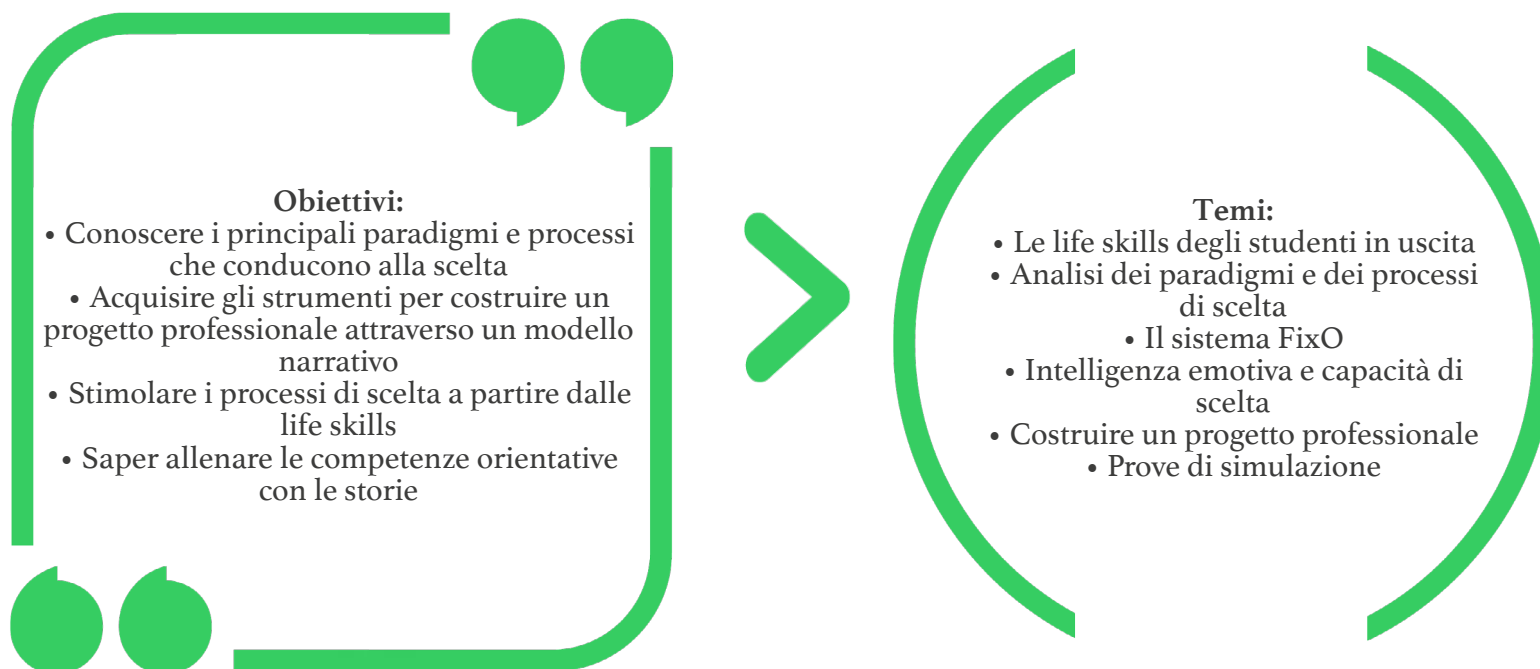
**Obiettivi:**
• Conoscere i principali paradigmi e processi che conducono alla scelta
• Acquisire gli strumenti per costruire un progetto professionale attraverso un modello narrativo
• Stimolare i processi di scelta a partire dalle life skills
• Saper allenare le competenze orientative con le storie

**Temi:**
• Le life skills degli studenti in uscita
• Analisi dei paradigmi e dei processi di scelta
• Il sistema FixO
• Intelligenza emotiva e capacità di scelta
• Costruire un progetto professionale
• Prove di simulazione